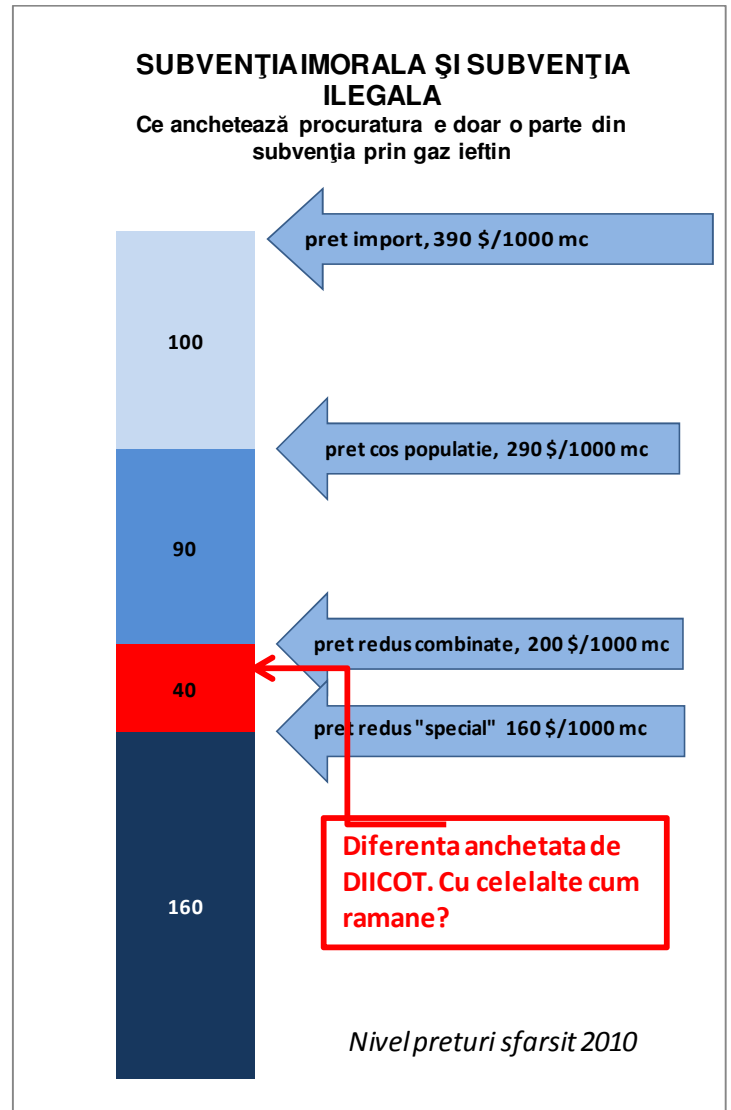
SUBVENŢIAIMORALA ŞI SUBVENŢIA ILEGALA

Ce anchetează procuratura e doar o parte din subvenţia prin gaz ieftin

pret import, 390 $/1000 mc

100

pret cos populatie, 290 $/1000 mc

90

pret redus combinate, 200 $/1000 mc

40

pret redus "special" 160 $/1000 mc

160

Diferenta anchetata de DIICOT. Cu celelalte cum ramane?

Nivel preturi sfarsit 2010